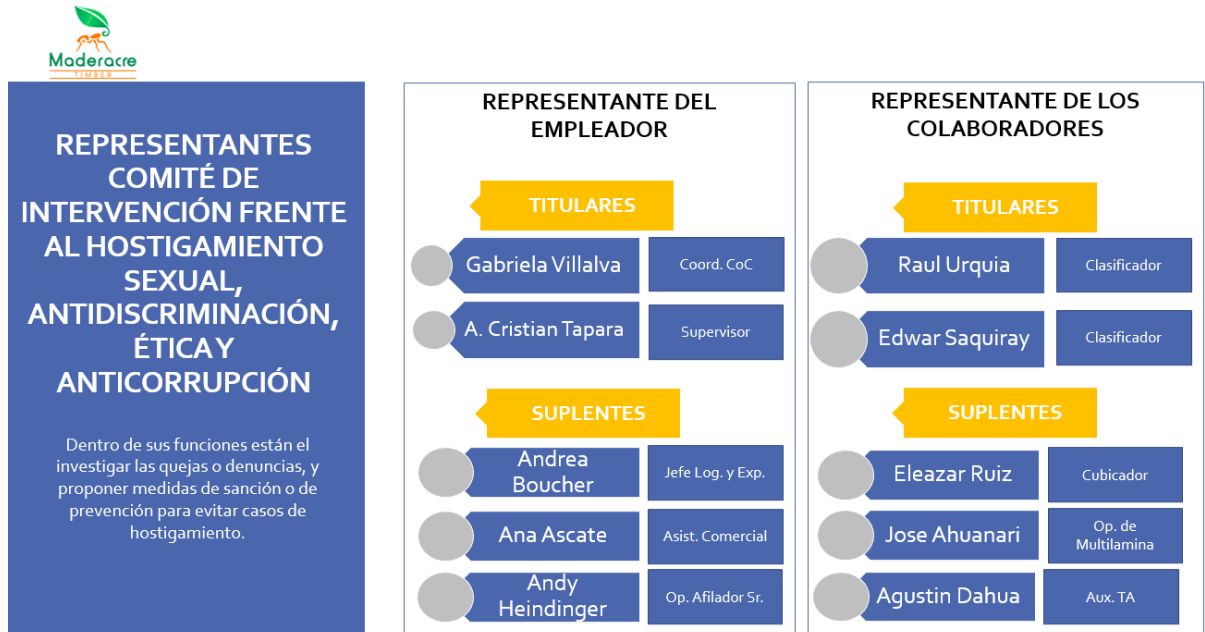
Maderacre
TIMBER

REPRESENTANTES COMITÉ DE INTERVENCIÓN FRENTE AL HOSTIGAMIENTO SEXUAL, ANTIDISCRIMINACIÓN, ÉTICA Y ANTICORRUPCIÓN

Dentro de sus funciones están el investigar las quejas o denuncias, y proponer medidas de sanción o de prevención para evitar casos de hostigamiento.

REPRESENTANTE DEL EMPLEADOR

TITULARES

Gabriela Villalva — Coord. CoC

A. Cristian Tapara — Supervisor

SUPLENTES

Andrea Boucher — Jefe Log. y Exp.

Ana Ascate — Asist. Comercial

Andy Heindinger — Op. Afilador Sr.

REPRESENTANTE DE LOS COLABORADORES

TITULARES

Raul Urquia — Clasificador

Edwar Saquiray — Clasificador

SUPLENTES

Eleazar Ruiz — Cubicador

Jose Ahuanari — Op. de Multilamina

Agustin Dahua — Aux. TA